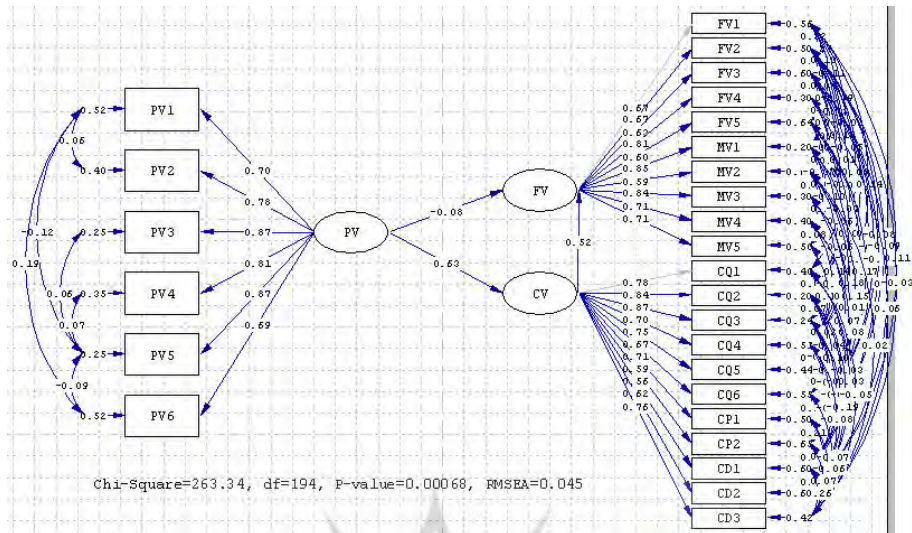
PV1
PV2
PV3
PV4
PV5
PV6
0.52
0.40
0.25
0.35
0.25
0.52
0.05
-0.12
0.19
0.06
0.07
-0.09
0.70
0.78
0.87
0.81
0.87
0.69
PV
-0.08
0.63
FV
CV
0.52
0.67
0.67
0.63
0.81
0.60
0.85
0.59
0.84
0.71
0.71
0.78
0.84
0.87
0.70
0.75
0.67
0.71
0.59
0.56
0.62
0.76
FV1
FV2
FV3
FV4
FV5
MV1
MV2
MV3
MV4
MV5
CQ1
CQ2
CQ3
CQ4
CQ5
CQ6
CP1
CP2
CD1
CD2
CD3
0.56
0.50
0.60
0.30
0.64
0.20
0.30
0.40
0.50
0.40
0.20
0.24
0.51
0.44
0.55
0.50
0.65
0.60
0.60
0.42
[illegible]
Chi-Square=263.34, df=194, P-value=0.00068, RMSEA=0.045